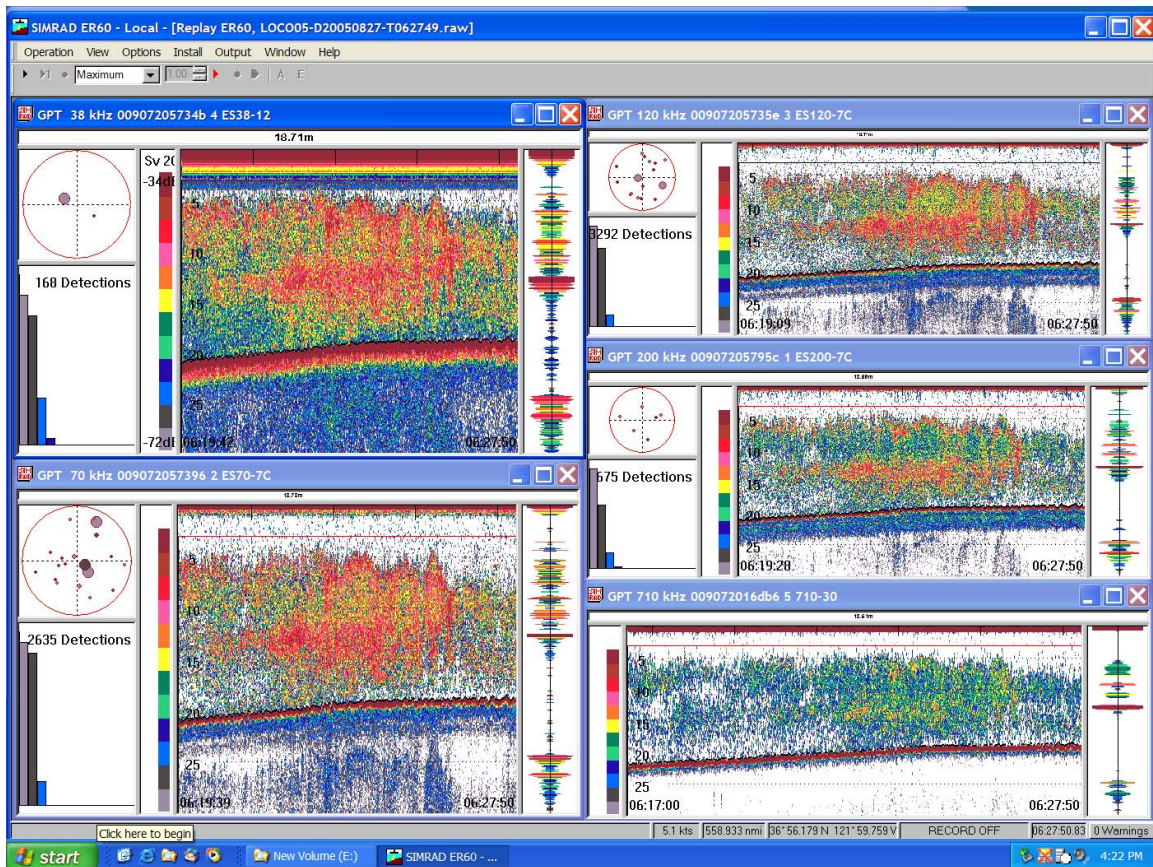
SIMRAD ER60 - Local - [Replay ER60, LOCO05-D20050827-T062749.raw]

Operation View Options Install Output Window Help

Maximum 1.00 A E

GPT 38 kHz 00907205734b 4 ES38-12

18.71m

Sv 2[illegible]
-34d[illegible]
-72dB

168 Detections

5
10
15
20
25

06:19:42
06:27:50

GPT 120 kHz 00907205735e 3 ES120-7C

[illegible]292 Detections

5
10
15
20
25

06:19:09
06:27:50

GPT 200 kHz 00907205795c 1 ES200-7C

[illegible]675 Detections

5
10
15
20
25

06:19:28
06:27:50

GPT 70 kHz 00907205739б 2 ES70-7C

2635 Detections

5
10
15
20
25

06:19:39
06:27:50

GPT 710 kHz 009072016db6 5 710-30

5
10
15
20
25

06:17:00
06:27:50

Click here to begin

5.1 kts | 558.933 nmi | 36° 56.179 N 121° 59.759 V | RECORD OFF | 06:27:50.83 | 0 Warnings

start | New Volume (E:) | SIMRAD ER60 - ... | 4:22 PM